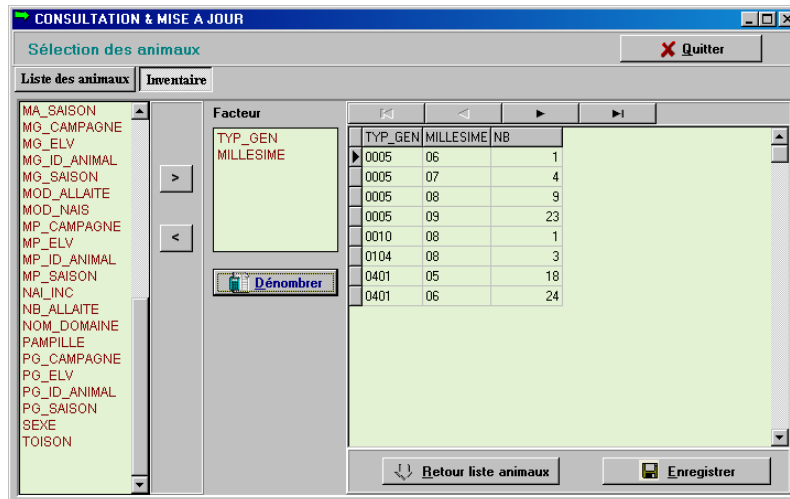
CONSULTATION & MISE A JOUR

Sélection des animaux

Quitter

Liste des animaux | Inventaire

MA_SAISON
MG_CAMPAGNE
MG_ELV
MG_ID_ANIMAL
MG_SAISON
MOD_ALLAITE
MOD_NAIS
MP_CAMPAGNE
MP_ELV
MP_ID_ANIMAL
MP_SAISON
NAI_INC
NB_ALLAITE
NOM_DOMAINE
PAMPILLE
PG_CAMPAGNE
PG_ELV
PG_ID_ANIMAL
PG_SAISON
SEXE
TOISON

>
<

Facteur

TYP_GEN
MILLESIME

Dénombrer

| TYP_GEN | MILLESIME | NB |
|---|---|---|
| 0005 | 06 | 1 |
| 0005 | 07 | 4 |
| 0005 | 08 | 9 |
| 0005 | 09 | 23 |
| 0010 | 08 | 1 |
| 0104 | 08 | 3 |
| 0401 | 05 | 18 |
| 0401 | 06 | 24 |

Retour liste animaux

Enregistrer